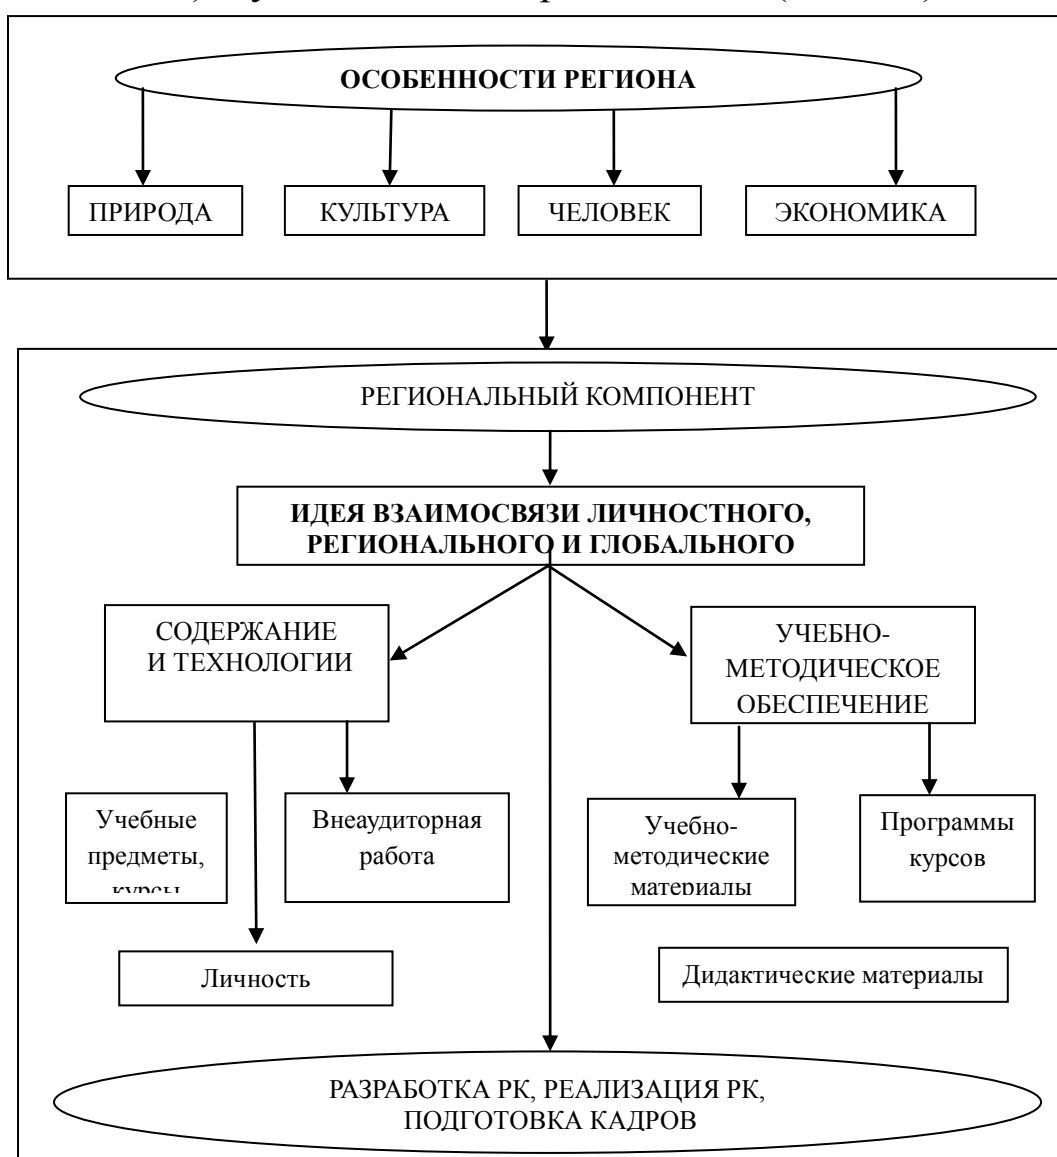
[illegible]

ОСОБЕННОСТИ РЕГИОНА

ПРИРОДА

КУЛЬТУРА

ЧЕЛОВЕК

ЭКОНОМИКА

РЕГИОНАЛЬНЫЙ КОМПОНЕНТ

ИДЕЯ ВЗАИМОСВЯЗИ ЛИЧНОСТНОГО, РЕГИОНАЛЬНОГО И ГЛОБАЛЬНОГО

СОДЕРЖАНИЕ И ТЕХНОЛОГИИ

УЧЕБНО-МЕТОДИЧЕСКОЕ ОБЕСПЕЧЕНИЕ

Учебные предметы, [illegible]

Внеаудиторная работа

Учебно-методические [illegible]

Программы курсов

Личность

Дидактические материалы

РАЗРАБОТКА РК, РЕАЛИЗАЦИЯ РК, ПОДГОТОВКА КАДРОВ